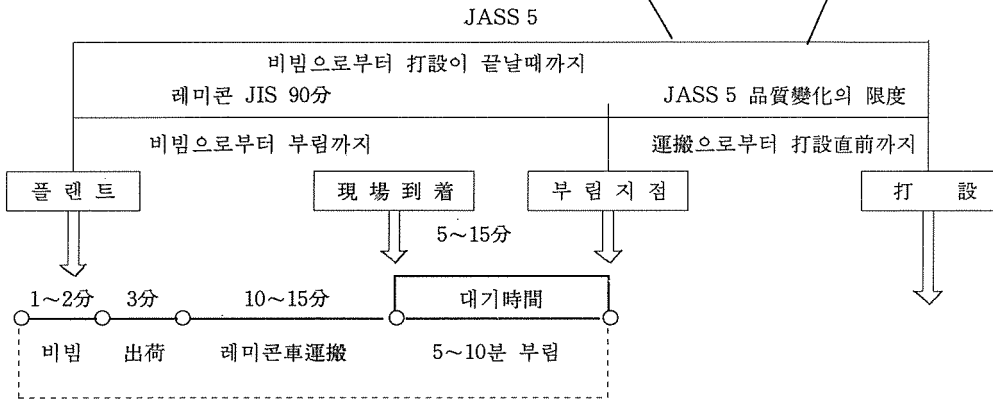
JASS 5

비빔으로부터 打設이 끝날때까지

레미콘 JIS 90分

JASS 5 品質變化의 限度

비빔으로부터 부림까지

運搬으로부터 打設直前까지

플 랜 트

現 場 到 着

부 림 지 점

打 設

5～15分

1～2分

3分

10～15分

대기時間

비빔

出荷

레미콘車運搬

5～10분 부림